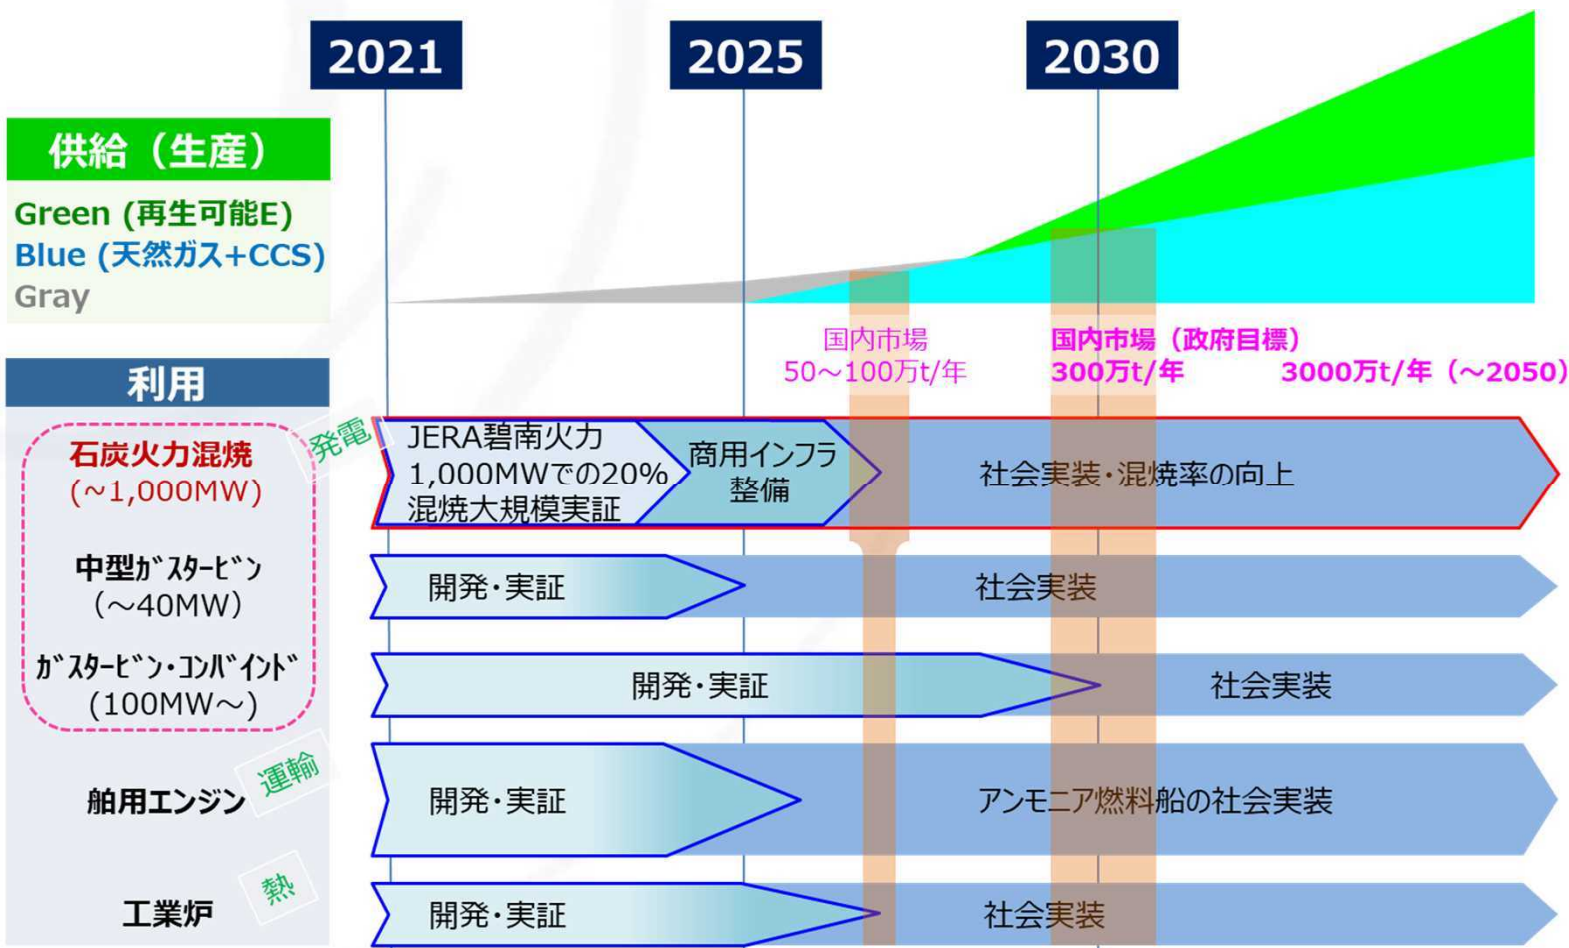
2021

2025

2030

供給（生産）

Green (再生可能E)
Blue (天然ガス+CCS)
Gray

国内市場
50～100万t/年

国内市場（政府目標）
300万t/年

3000万t/年（～2050）

利用

発電

石炭火力混焼
(~1,000MW)

JERA碧南火力
1,000MWでの20%
混焼大規模実証

商用インフラ
整備

社会実装・混焼率の向上

中型ｶﾞｽﾀｰﾋﾞﾝ
（～40MW）

開発・実証

社会実装

ｶﾞｽﾀｰﾋﾞﾝ・ｺﾝﾊﾞｲﾝﾄﾞ
(100MW～)

開発・実証

社会実装

運輸

舶用エンジン

開発・実証

アンモニア燃料船の社会実装

熱

工業炉

開発・実証

社会実装